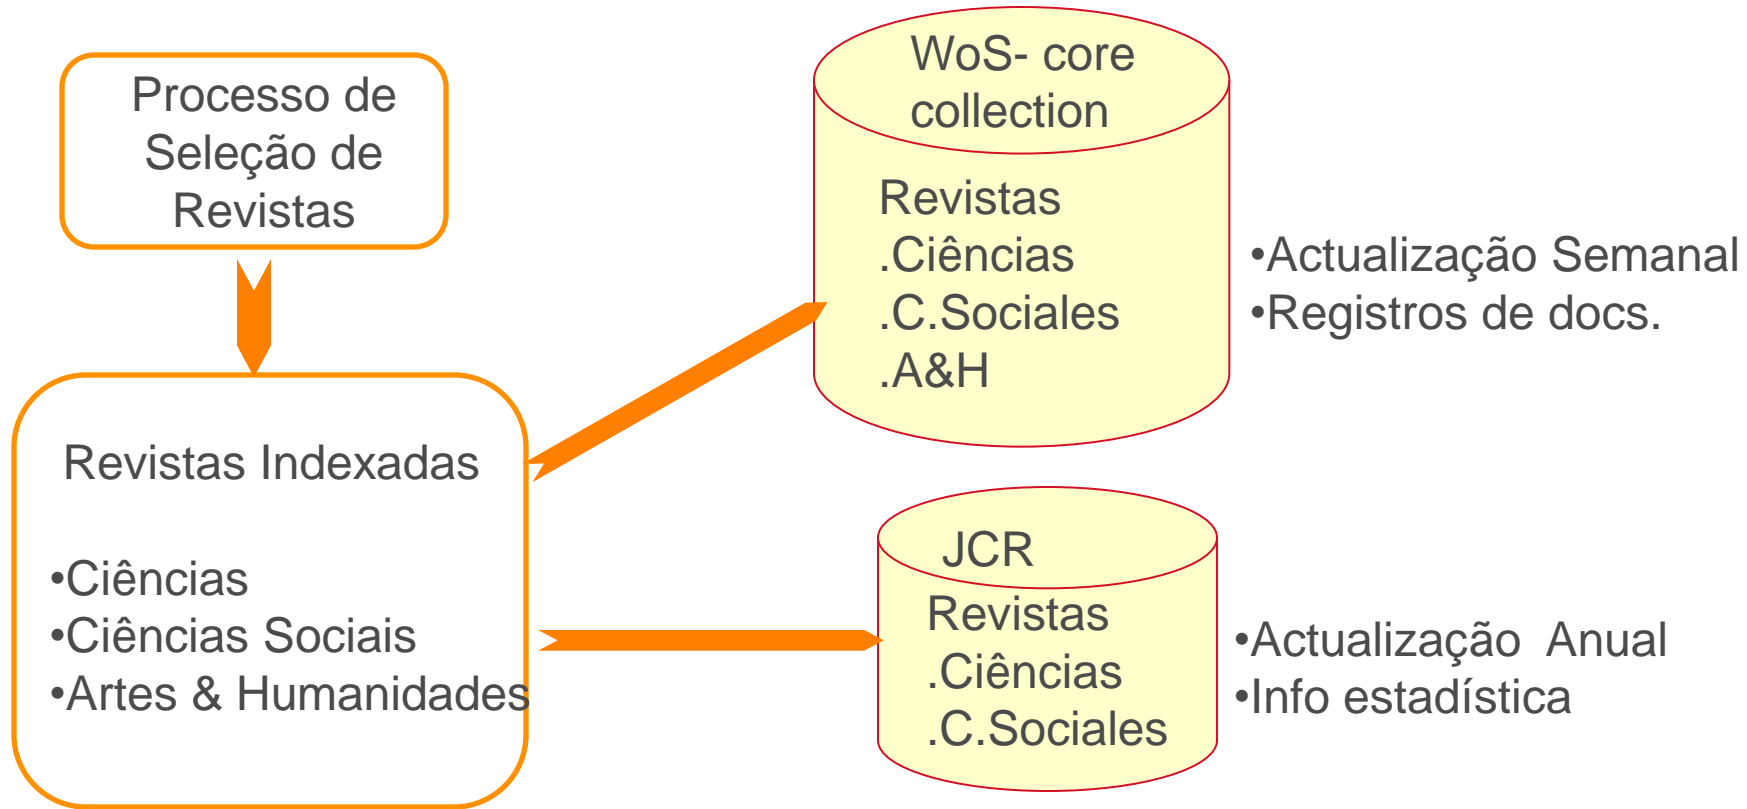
Processo de Seleção de Revistas

Revistas Indexadas

•Ciências
•Ciências Sociais
•Artes & Humanidades

WoS- core collection

Revistas
.Ciências
.C.Sociales
.A&H

•Actualização Semanal
•Registros de docs.

JCR

Revistas
.Ciências
.C.Sociales

•Actualização Anual
•Info estadística